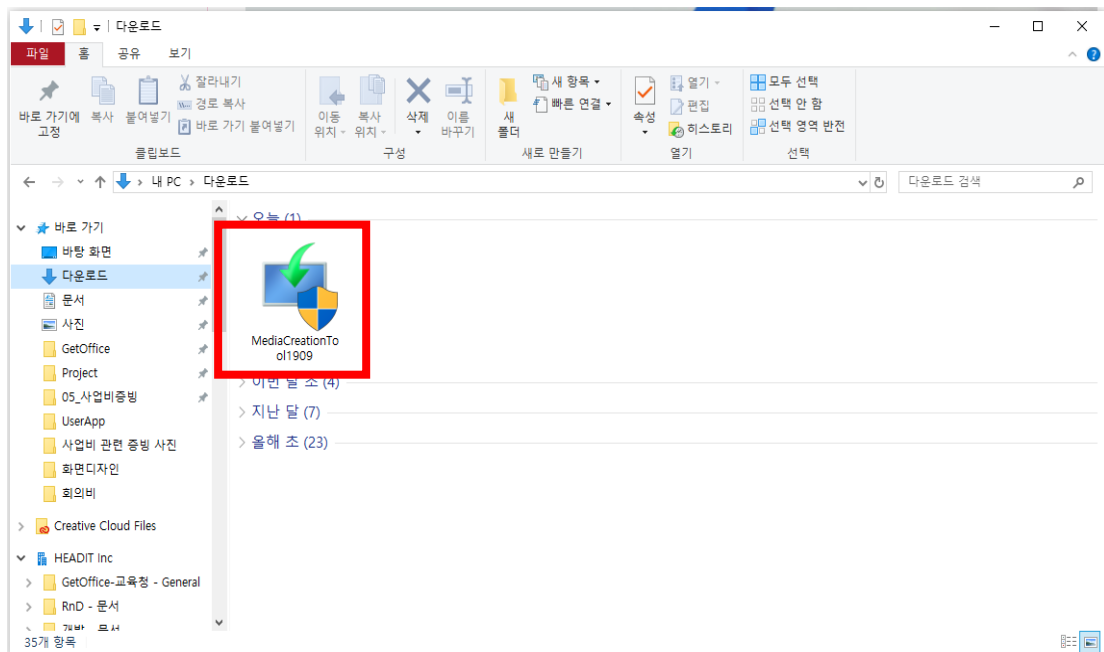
다운로드

파일 홈 공유 보기

바로 가기에 고정 복사 붙여넣기 잘라내기 경로 복사 바로 가기 붙여넣기
클립보드

이동 위치 복사 위치 삭제 이름 바꾸기
구성

새 폴더 새 항목 빠른 연결
새로 만들기

속성 열기 편집 히스토리
열기

모두 선택 선택 안 함 선택 영역 반전
선택

내 PC > 다운로드

다운로드 검색

바로 가기
바탕 화면
다운로드
문서
사진
GetOffice
Project
05_사업비증빙
UserApp
사업비 관련 증빙 사진
화면디자인
회의비
Creative Cloud Files
HEADIT Inc
GetOffice-교육청 - General
RnD - 문서
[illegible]

오늘 (1)

MediaCreationTool1909

이번 달 초 (4)
지난 달 (7)
올해 초 (23)

35개 항목